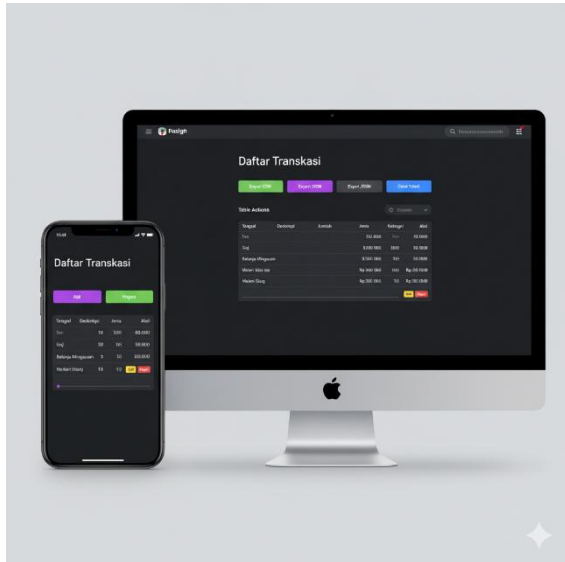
Fusign

Daftar Transkasi

Export CSV
Export JSON
Export JSON

Table Actions

| Tanggal | Deskripsi | Jumlah | Jenis | Kategori | Aksi |
|---|---|---|---|---|---|
| Gaji | | | 5.000.000 | | |
| Belanja Mingguan | | | | | |
| Makan Siang | | | | | |

Daftar Transkasi

Edit

| Tanggal | Deskripsi | Jenis | Aksi |
|---|---|---|---|
| Gaji | | | |
| Belanja Mingguan | | | |
| Makan Siang | | | |